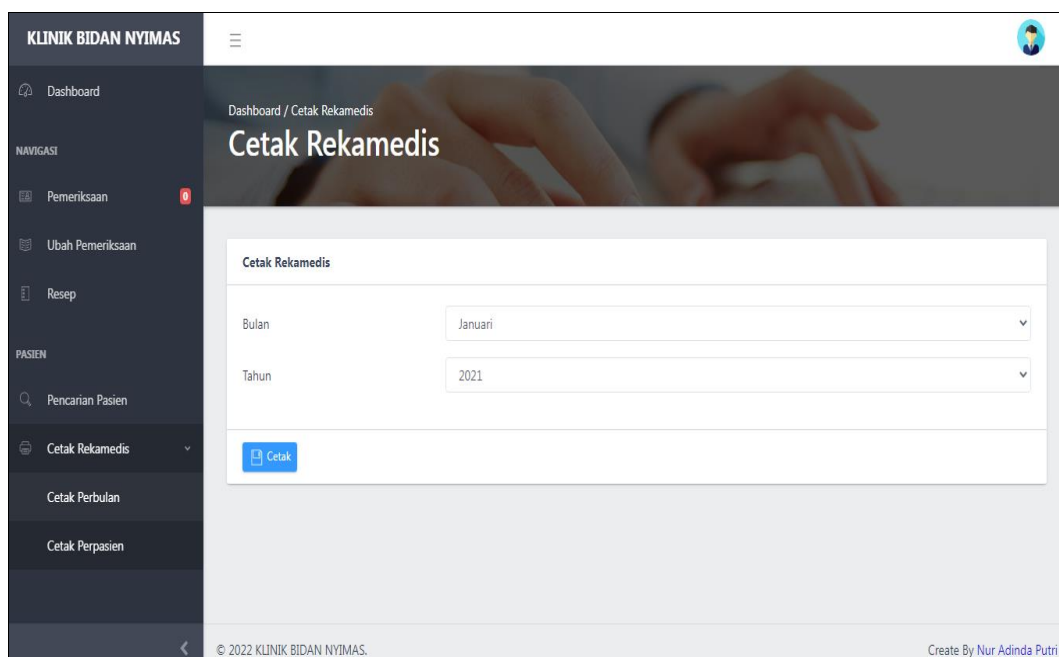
KLINIK BIDAN NYIMAS

Dashboard

NAVIGASI

Pemeriksaan 0

Ubah Pemeriksaan

Resep

PASIEN

Pencarian Pasien

Cetak Rekamedis

Cetak Perbulan

Cetak Perpasien

Dashboard / Cetak Rekamedis

Cetak Rekamedis

Cetak Rekamedis

Bulan Januari

Tahun 2021

Cetak

© 2022 KLINIK BIDAN NYIMAS.

Create By Nur Adinda Putri